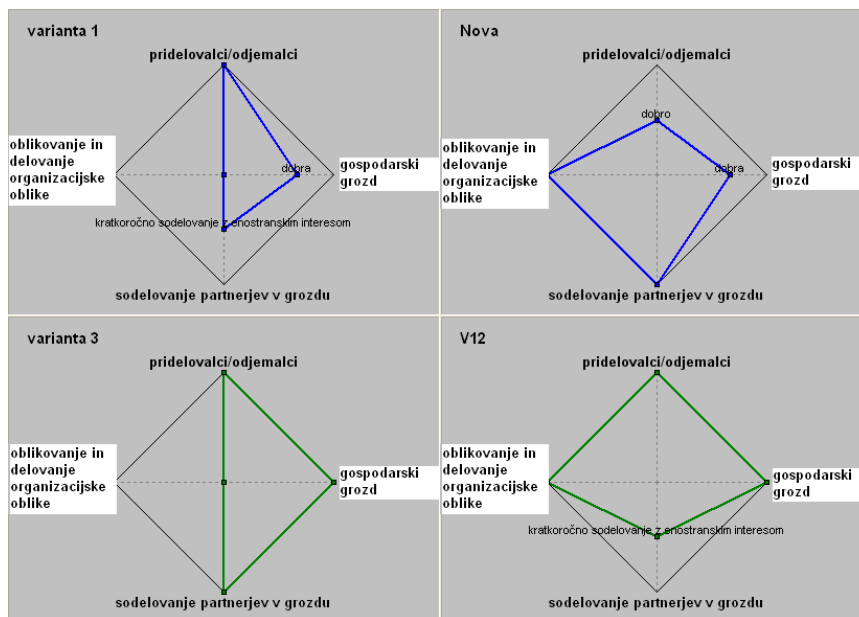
varianta 1

pridelovalci/odjemalci

oblikovanje in delovanje organizacijske oblike

dobra

gospodarski grozd

kratkoročno sodelovanje z enostranskim interesom

sodelovanje partnerjev v grozdu

Nova

pridelovalci/odjemalci

dobro

oblikovanje in delovanje organizacijske oblike

dobra

gospodarski grozd

sodelovanje partnerjev v grozdu

varianta 3

pridelovalci/odjemalci

oblikovanje in delovanje organizacijske oblike

gospodarski grozd

sodelovanje partnerjev v grozdu

V12

pridelovalci/odjemalci

oblikovanje in delovanje organizacijske oblike

gospodarski grozd

kratkoročno sodelovanje z enostranskim interesom

sodelovanje partnerjev v grozdu